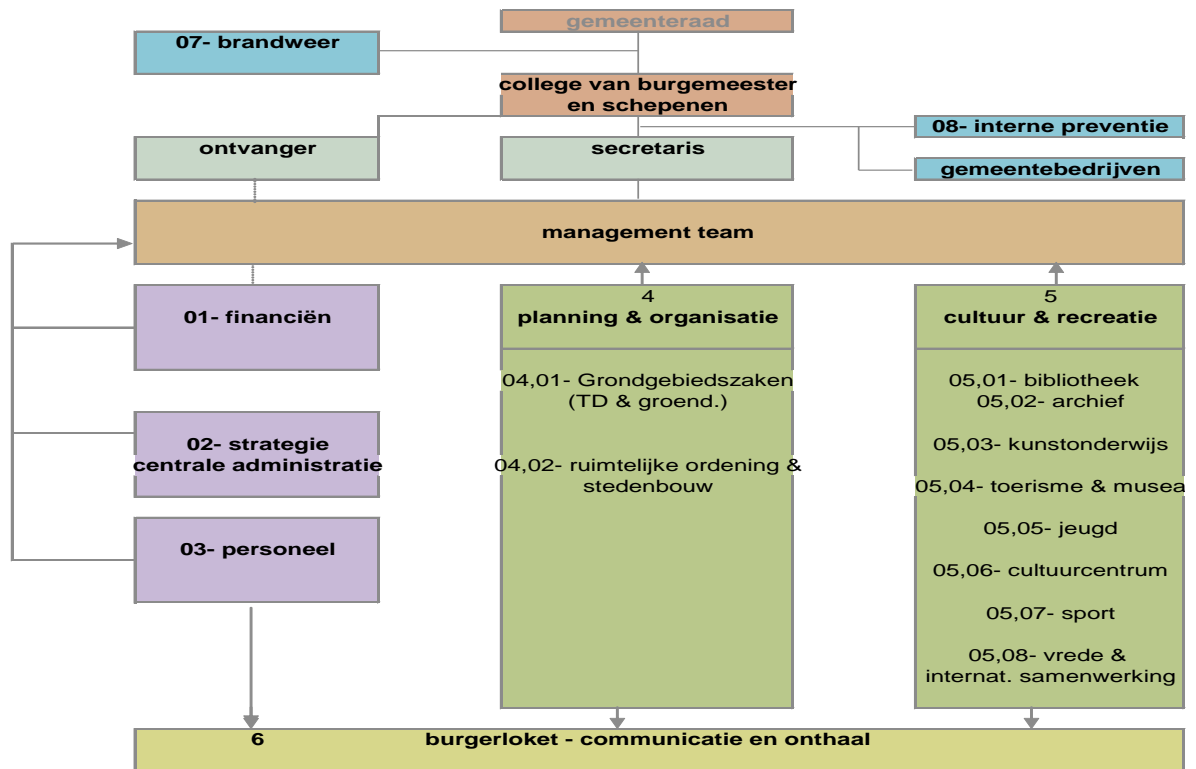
gemeenteraad

07- brandweer

college van burgemeester en schepenen

ontvanger

secretaris

08- interne preventie

gemeentebedrijven

management team

01- financiën

4
planning & organisatie

04,01- Grondgebiedszaken (TD & groend.)

04,02- ruimtelijke ordening & stedenbouw

5
cultuur & recreatie

05,01- bibliotheek
05,02- archief

05,03- kunstonderwijs

05,04- toerisme & musea

05,05- jeugd

05,06- cultuurcentrum

05,07- sport

05,08- vrede & internat. samenwerking

02- strategie centrale administratie

03- personeel

6 burgerloket - communicatie en onthaal